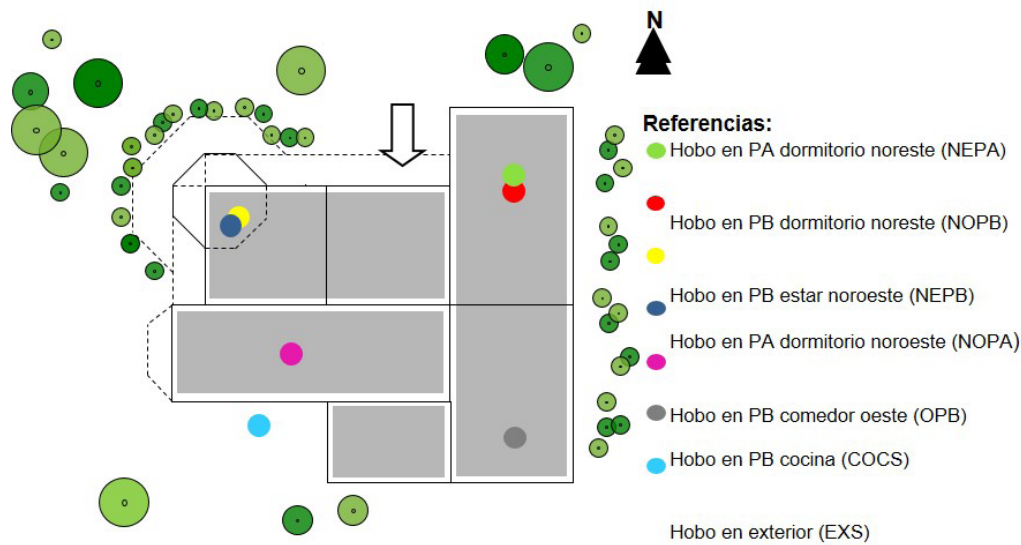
N

Referencias:
Hobo en PA dormitorio noreste (NEPA)

Hobo en PB dormitorio noreste (NOPB)

Hobo en PB estar noroeste (NEPB)

Hobo en PA dormitorio noroeste (NOPA)

Hobo en PB comedor oeste (OPB)

Hobo en PB cocina (COCS)

Hobo en exterior (EXS)